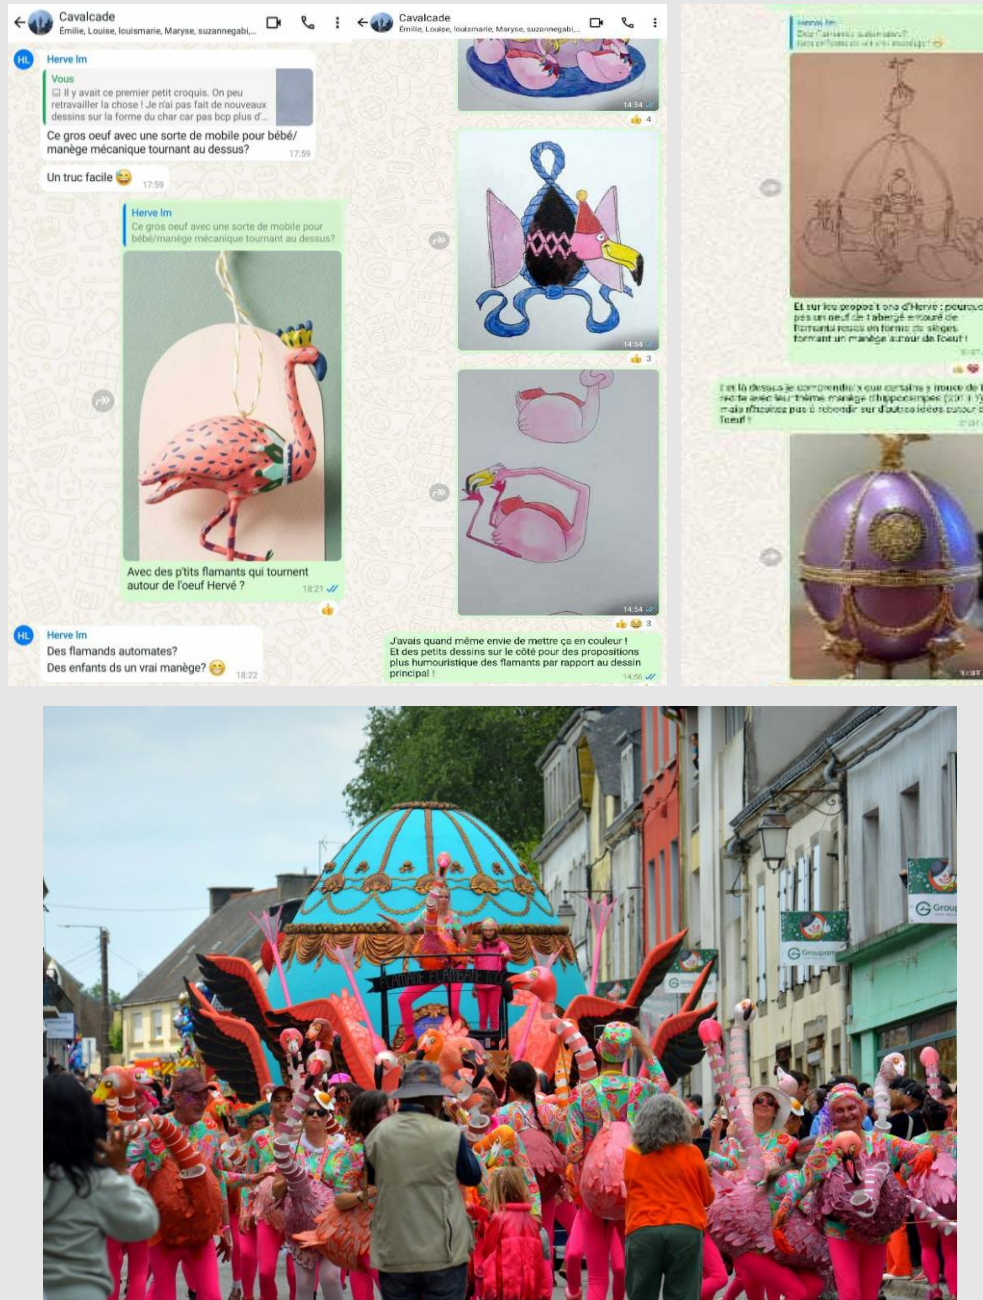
Cavalcade
Émilie, Louise, louismarie, Maryse, suzannegabi,...

HL Herve Im
Vous
Il y avait ce premier petit croquis. On peu retravailler la chose ! Je n'ai pas fait de nouveaux dessins sur la forme du char car pas bcp plus d'...
Ce gros oeuf avec une sorte de mobile pour bébé/ manège mécanique tournant au dessus? 17:59

Un truc facile 😂 17:59

Herve Im
Ce gros oeuf avec une sorte de mobile pour bébé/manège mécanique tournant au dessus?
Avec des p'tits flamants qui tournent autour de l'oeuf Hervé ? 18:21
👍

HL Herve Im
Des flamands automates?
Des enfants ds un vrai manège? 😁 18:22

Cavalcade
Émilie, Louise, louismarie, Maryse, suzannegabi,...
14:54
👍 4
14:54
👍 3
14:54
👍😂 3
J'avais quand même envie de mettre ça en couleur ! Et des petits dessins sur le côté pour des propositions plus humouristique des flamants par rapport au dessin principal ! 14:56

Herve Im
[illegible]
Et sur les propositions d'Herve : pourquoi pas un oeuf de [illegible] entouré de flamants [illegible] en forme de sièges tournant un manège autour de l'oeuf !
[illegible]
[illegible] l'oeuf !

Groupama
Grou